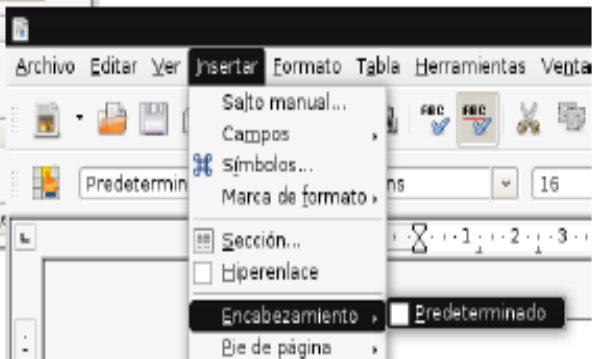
Archivo Editar Ver Insertar Formato Tabla Herramientas Venta

Salto manual...
Campos
Símbolos...
Marca de formato
Sección...
Hiperenlace
Encabezamiento
Pie de página

Predetermin
ns
16
1 2 3

Predeterminado